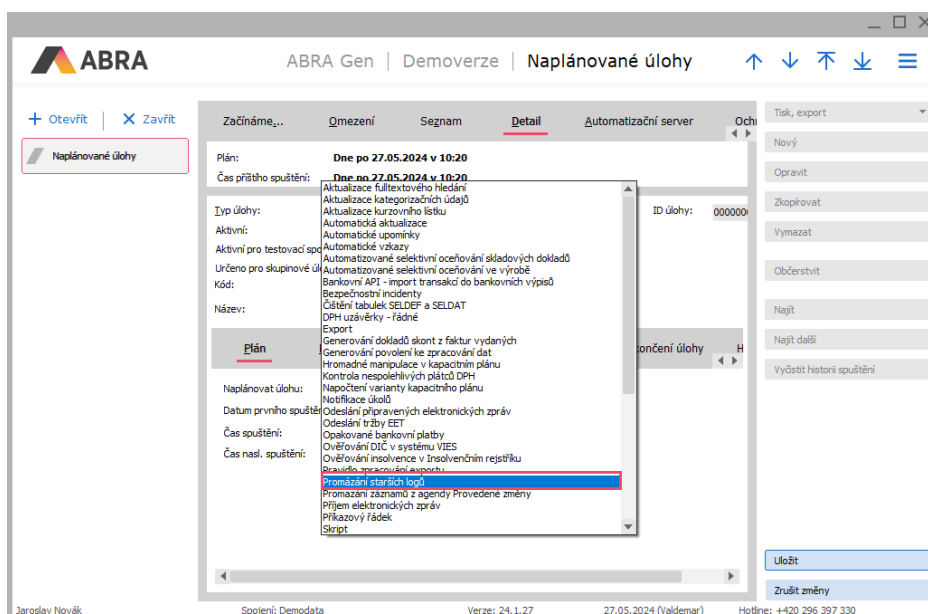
ABRA

ABRA Gen | Demoverze | Naplánované úlohy

+ Otevřít | ✕ Zavřít

Naplánované úlohy

Začínáme... Omezení Seznam Detail Automatizační server Ochr

Plán: Dne po 27.05.2024 v 10:20
Čas příštího spuštění: Dne po 27.05.2024 v 10:20

Typ úlohy:
Aktivní:
Aktivní pro testovací spo
Určeno pro skupinové úl
Kód:
Název:

ID úlohy: 000000

Plán
končení úlohy

Naplánovat úlohu:
Datum prvního spuštění
Čas spuštění:
Čas nasl. spuštění:

Aktualizace fulltextového hledání
Aktualizace kategorizačních údajů
Aktualizace kurzovního lístku
Automatická aktualizace
Automatické upomínky
Automatické vzkazy
Automatizované selektivní oceňování skladových dokladů
Automatizované selektivní oceňování ve výrobě
Bankovní API - import transakcí do bankovních výpisů
Bezpečnostní incidenty
Čištění tabulek SELDEF a SELDAT
DPH uzávěrky - řádné
Export
Generování dokladů skont z faktur vydaných
Generování povolení ke zpracování dat
Hromadné manipulace v kapacitním plánu
Kontrola nespolehlivých plátců DPH
Napočtení varianty kapacitního plánu
Notifikace úkolů
Odeslání připravených elektronických zpráv
Odeslání tržby EET
Opakované bankovní platby
Ověřování DIČ v systému VIES
Ověřování insolvence v Insolvenčním rejstříku
Pravidla zpracování exportu
Promázání starších logů
Promazání záznamů z agendy Provedené změny
Příjem elektronických zpráv
Příkazový řádek
Skript

Tisk, export
Nový
Opravit
Zkopírovat
Vymazat
Občerstvit
Najít
Najít další
Vyčistit historii spuštění
Uložit
Zrušit změny

Jaroslav Novák Spojení: Demodata Verze: 24.1.27 27.05.2024 (Valdemar) Hotline: +420 296 397 330